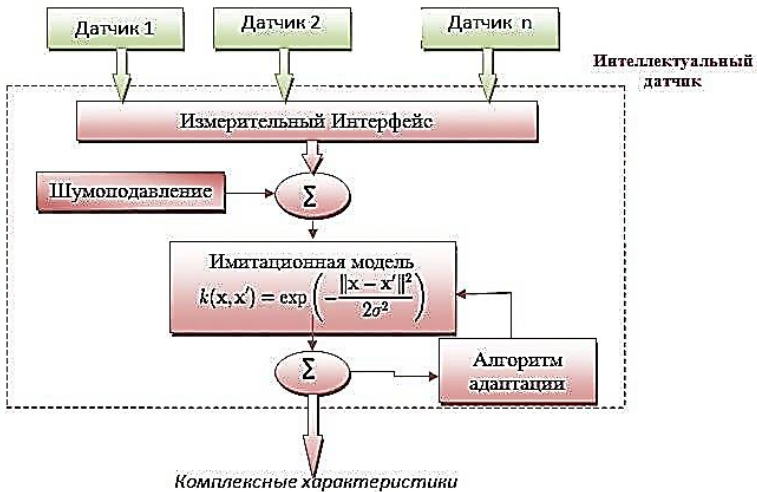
Датчик 1

Датчик 2

Датчик n

Интеллектуальный датчик

Измерительный Интерфейс

Шумоподавление

Σ

Имитационная модель
$k(\mathbf{x}, \mathbf{x}') = \exp\left(-\frac{\|\mathbf{x} - \mathbf{x}'\|^2}{2\sigma^2}\right)$

Σ

Алгоритм адаптации

Комплексные характеристики